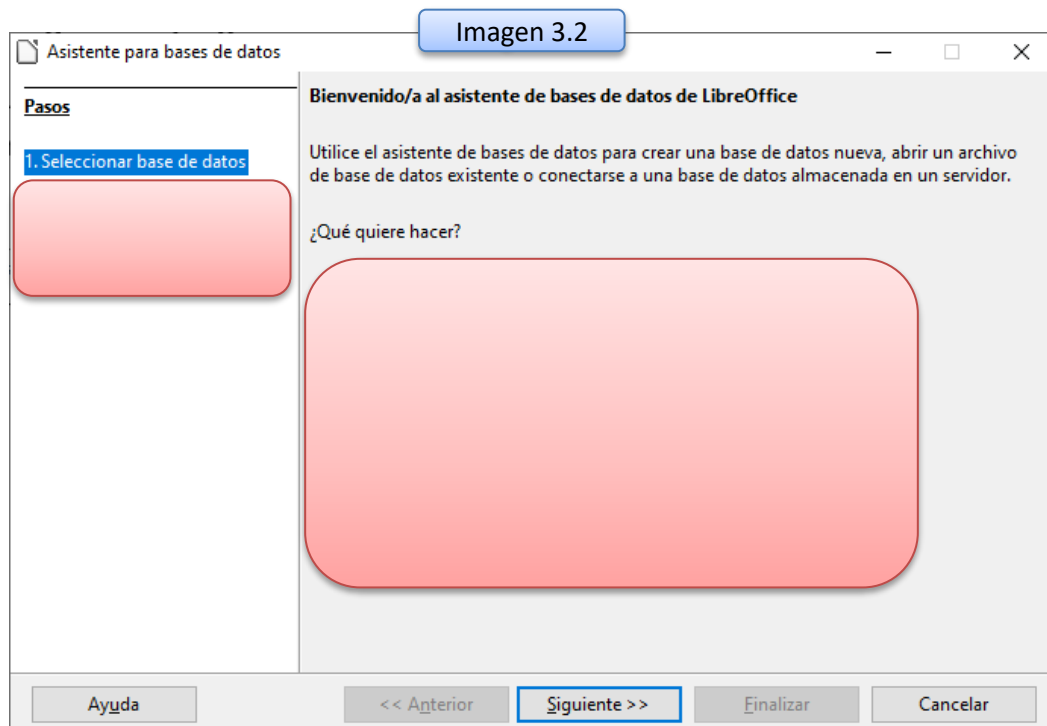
Imagen 3.2

Asistente para bases de datos

Pasos

1. Seleccionar base de datos

Bienvenido/a al asistente de bases de datos de LibreOffice

Utilice el asistente de bases de datos para crear una base de datos nueva, abrir un archivo de base de datos existente o conectarse a una base de datos almacenada en un servidor.

¿Qué quiere hacer?

Ayuda

<< Anterior

Siguiente >>

Finalizar

Cancelar